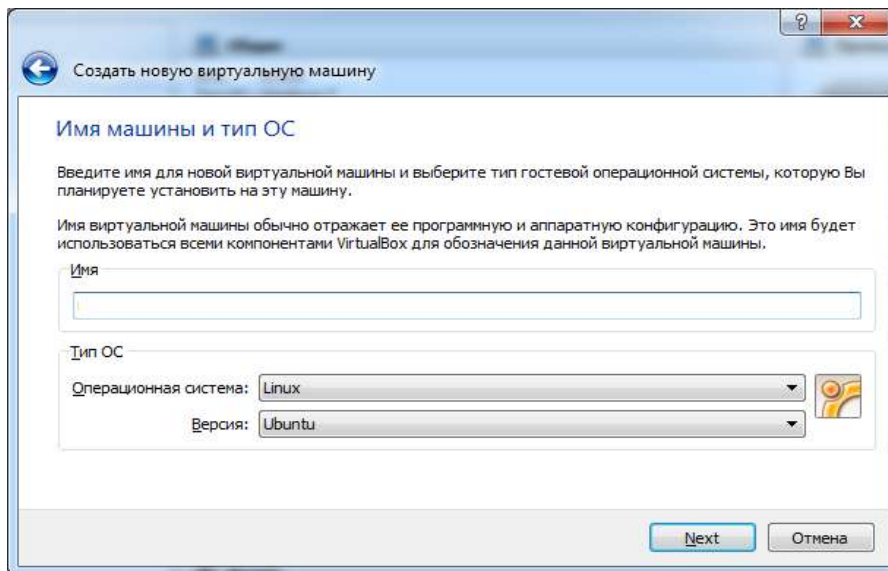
?
x

Создать новую виртуальную машину

Имя машины и тип ОС

Введите имя для новой виртуальной машины и выберите тип гостевой операционной системы, которую Вы планируете установить на эту машину.

Имя виртуальной машины обычно отражает ее программную и аппаратную конфигурацию. Это имя будет использоваться всеми компонентами VirtualBox для обозначения данной виртуальной машины.

Имя

Тип ОС

Операционная система: Linux

Версия: Ubuntu

Next
Отмена